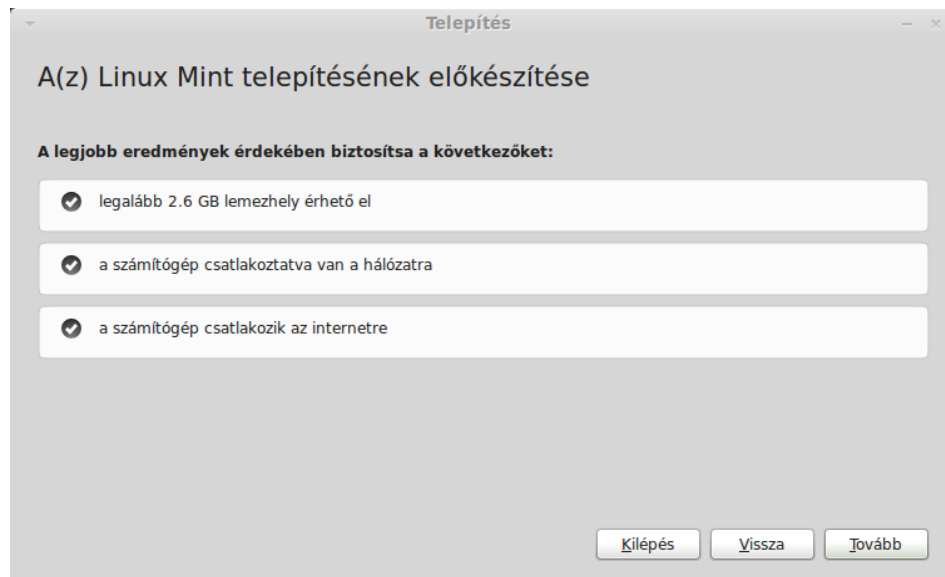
Telepítés

A(z) Linux Mint telepítésének előkészítése

A legjobb eredmények érdekében biztosítsa a következőket:

legalább 2.6 GB lemezhely érhető el

a számítógép csatlakoztatva van a hálózatra

a számítógép csatlakozik az internetre

Kilépés Vissza Tovább